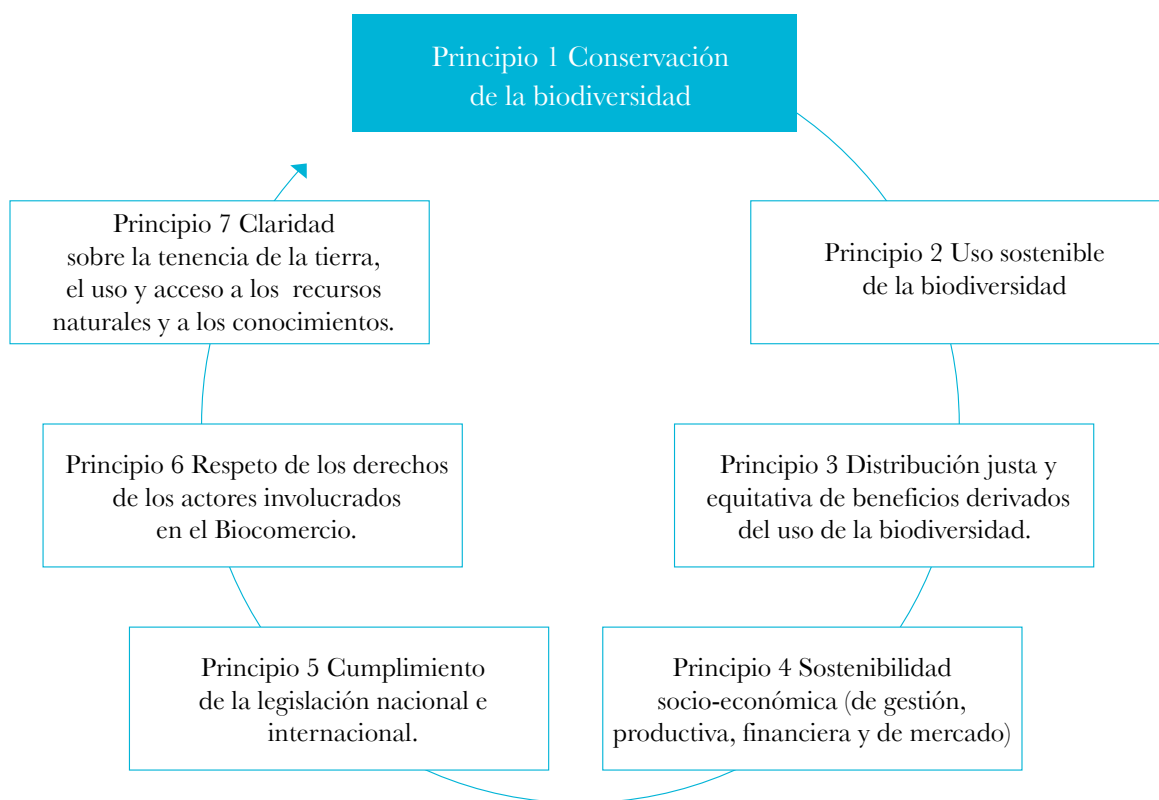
Principio 1 Conservación de la biodiversidad

Principio 2 Uso sostenible de la biodiversidad

Principio 3 Distribución justa y equitativa de beneficios derivados del uso de la biodiversidad.

Principio 4 Sostenibilidad socio-económica (de gestión, productiva, financiera y de mercado)

Principio 5 Cumplimiento de la legislación nacional e internacional.

Principio 6 Respeto de los derechos de los actores involucrados en el Biocomercio.

Principio 7 Claridad sobre la tenencia de la tierra, el uso y acceso a los recursos naturales y a los conocimientos.